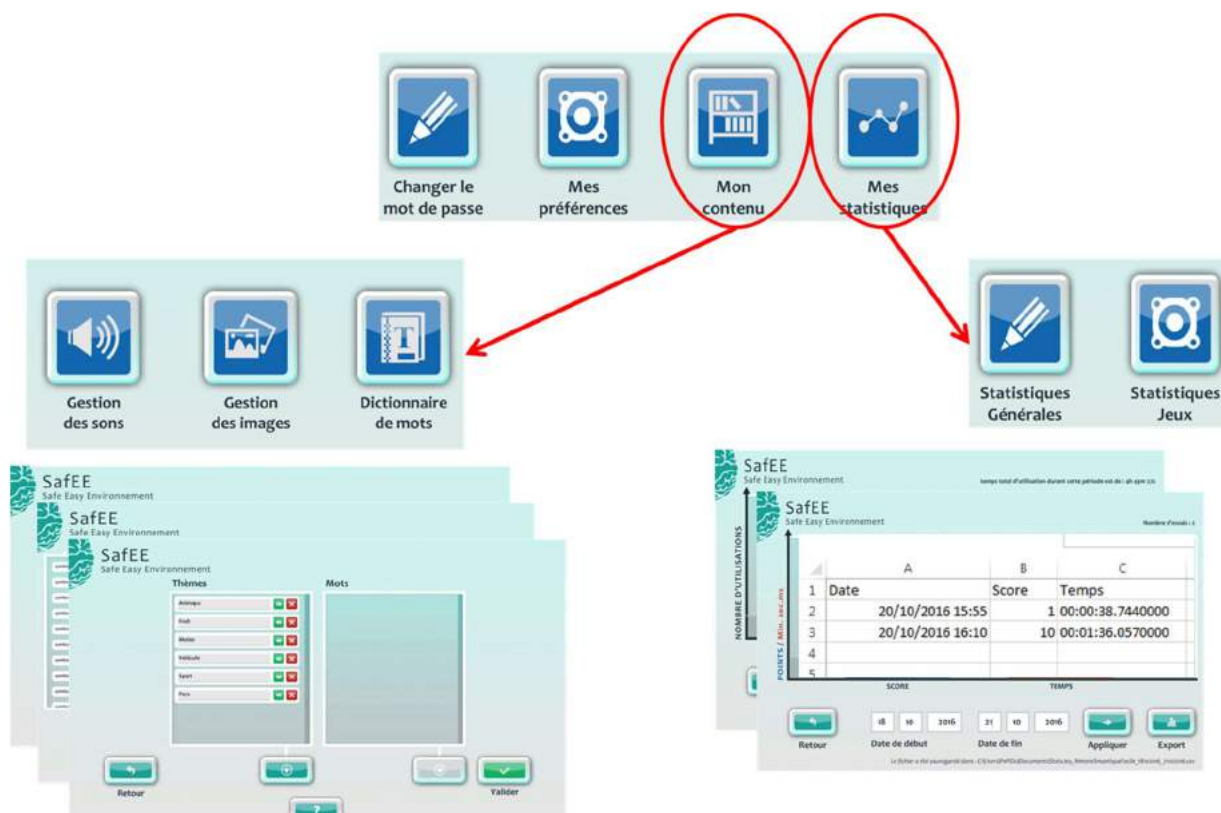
Changer le mot de passe

Mes préférences

Mon contenu

Mes statistiques

Gestion des sons

Gestion des images

Dictionnaire de mots

Statistiques Générales

Statistiques Jeux

SafEE
Safe Easy Environnement

SafEE
Safe Easy Environnement

SafEE
Safe Easy Environnement

Thèmes

Mots

Animaux

Fruit

Métier

Véhicule

Sport

Pays

Retour

Valider

?

SafEE
Safe Easy Environnement

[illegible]

SafEE
Safe Easy Environnement

Nombre d'essais : 2

NOMBRE D'UTILISATIONS

POINTS / Min. sec. ms

| | A | B | C |
|---|---|---|---|
| 1 | Date | Score | Temps |
| 2 | 20/10/2016 15:55 | 1 | 00:00:38.7440000 |
| 3 | 20/10/2016 16:10 | 10 | 00:01:36.0570000 |
| 4 | | | |
| 5 | | | |

SCORE

TEMPS

Retour

18 10 2016

Date de début

21 10 2016

Date de fin

Appliquer

Export

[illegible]